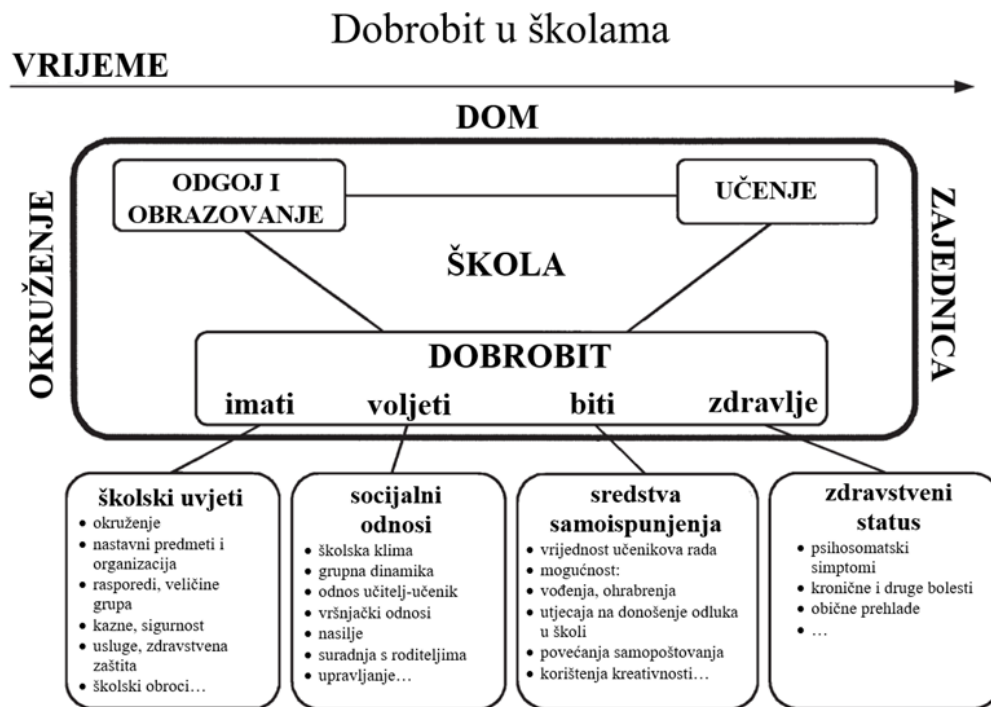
Dobrobit u školama

VRIJEME

DOM

OKRUŽENJE

ZAJEDNICA

ODGOJ I OBRAZOVANJE

UČENJE

ŠKOLA

DOBROBIT

imati voljeti biti zdravlje

školski uvjeti
• okruženje
• nastavni predmeti i organizacija
• rasporedi, veličine grupa
• kazne, sigurnost
• usluge, zdravstvena zaštita
• školski obroci…

socijalni odnosi
• školska klima
• grupna dinamika
• odnos učitelj-učenik
• vršnjački odnosi
• nasilje
• suradnja s roditeljima
• upravljanje…

sredstva samoispunjenja
• vrijednost učenikova rada
• mogućnost:
• vođenja, ohrabrenja
• utjecaja na donošenje odluka u školi
• povećanja samopoštovanja
• korištenja kreativnosti…

zdravstveni status
• psihosomatski simptomi
• kronične i druge bolesti
• obične prehlade
• …